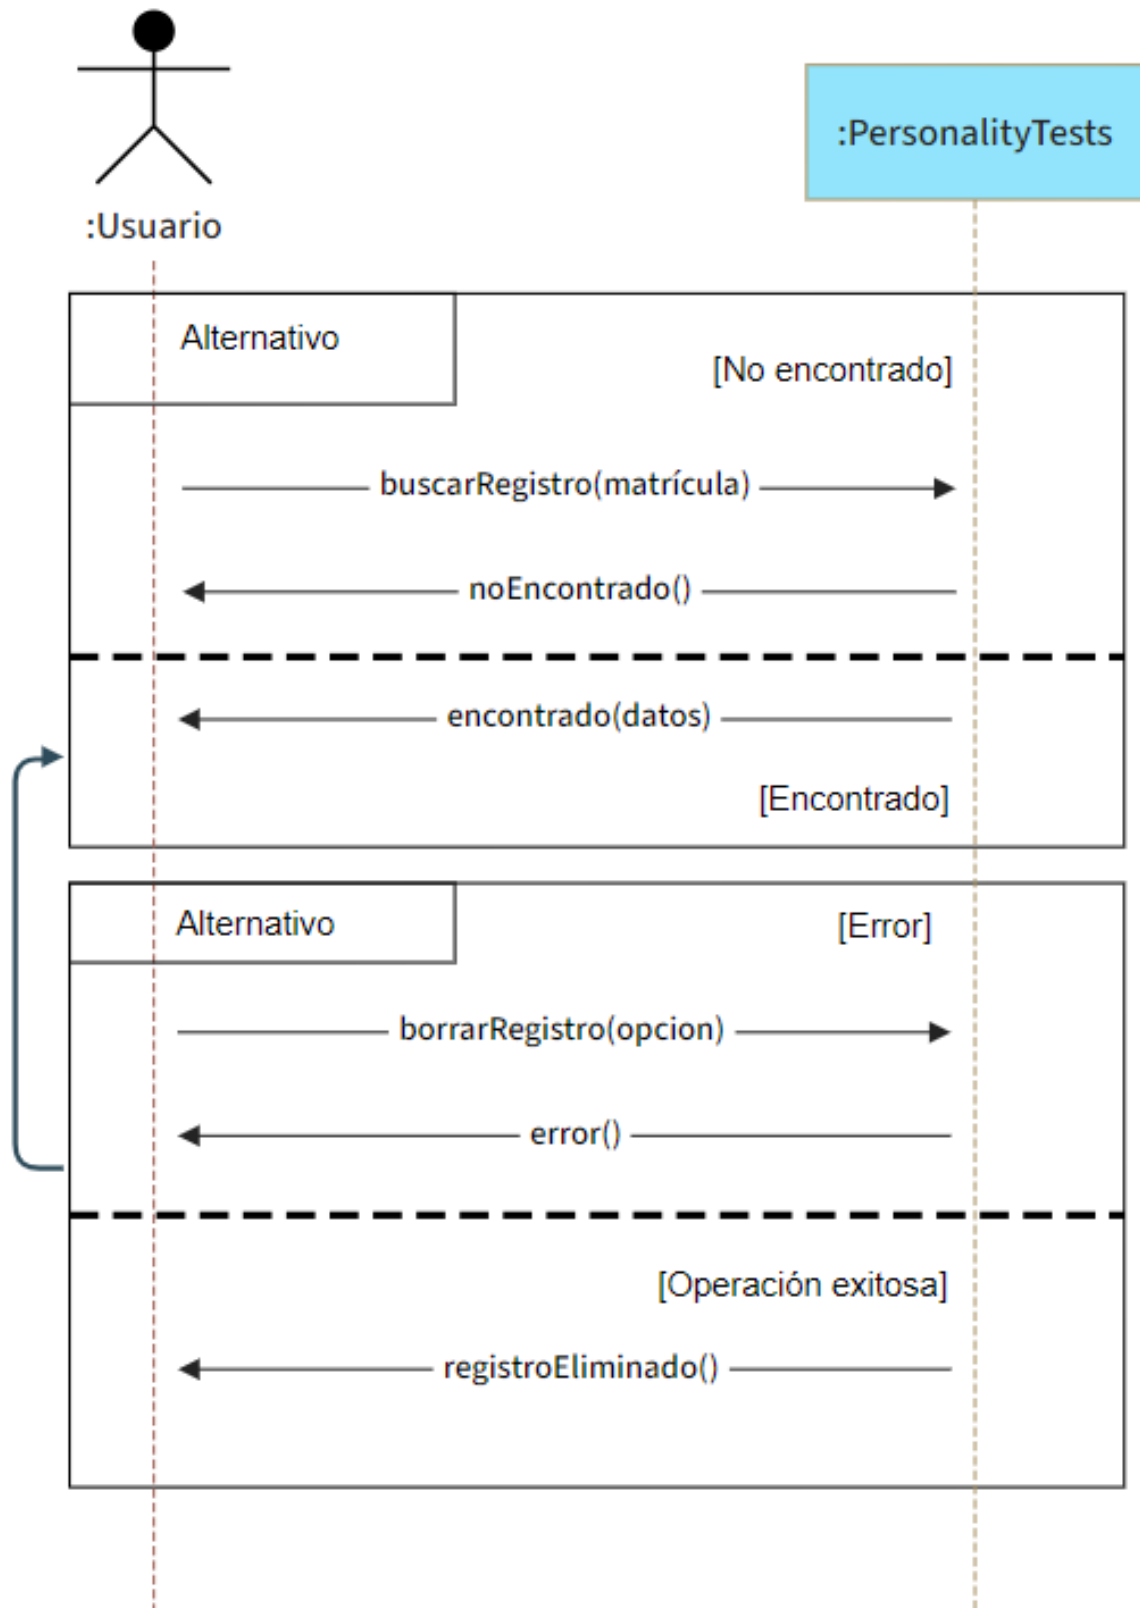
:Usuario

:PersonalityTests

Alternativo

[No encontrado]

buscarRegistro(matrícula)

noEncontrado()

encontrado(datos)

[Encontrado]

Alternativo

[Error]

borrarRegistro(opcion)

error()

[Operación exitosa]

registroEliminado()